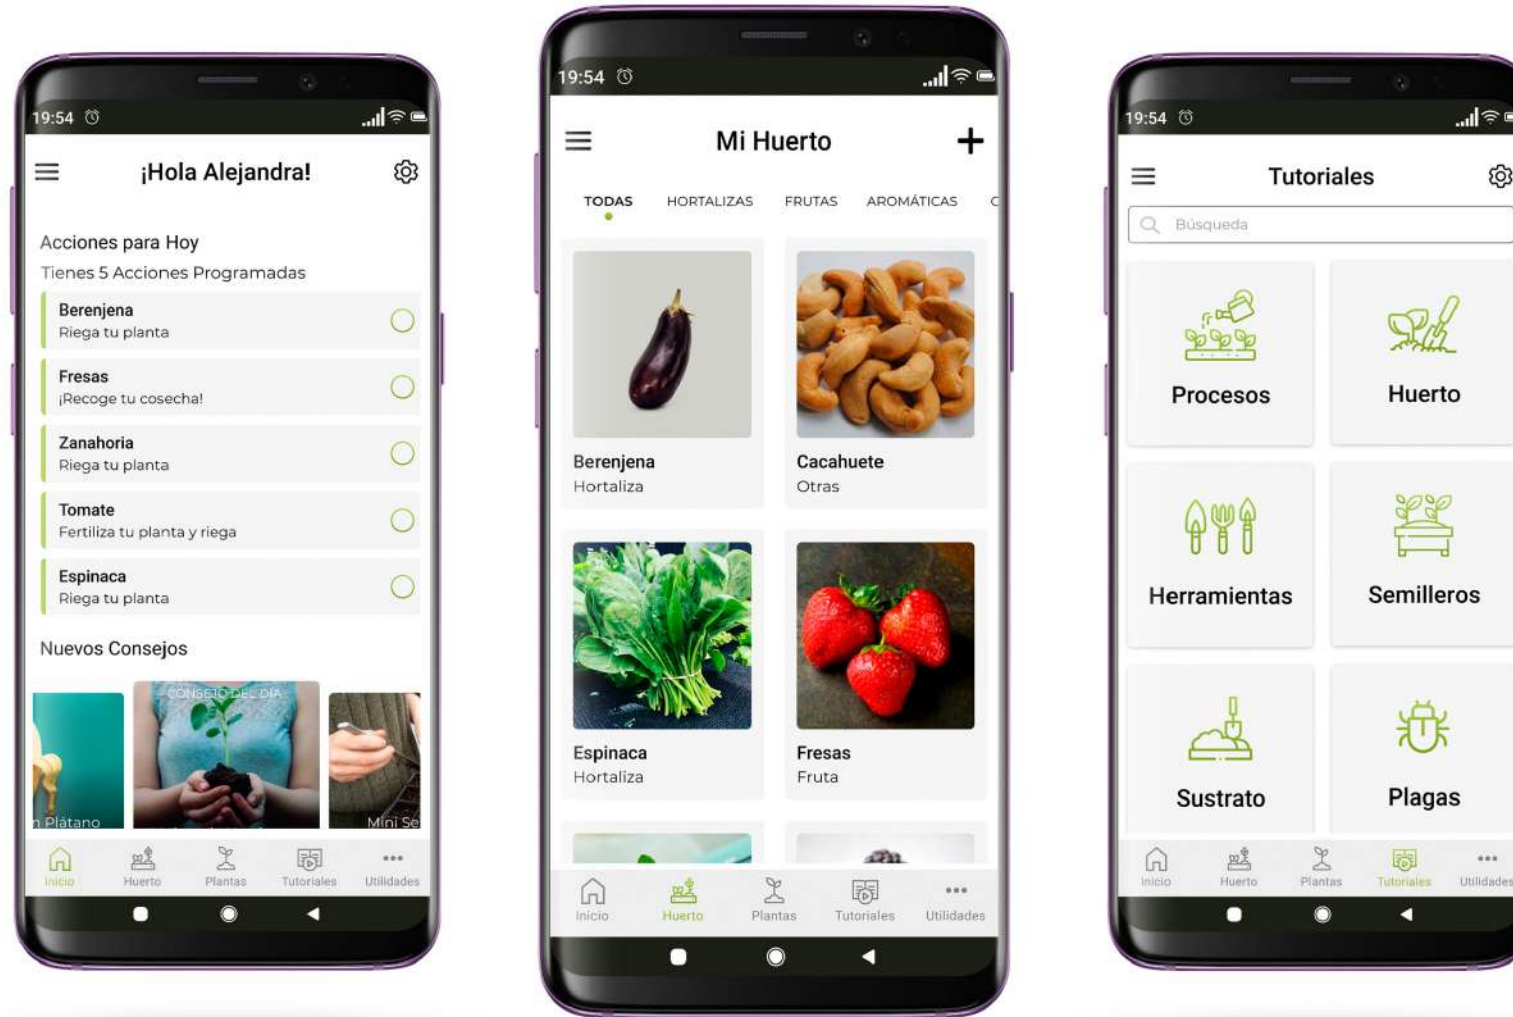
19:54

¡Hola Alejandra!

Acciones para Hoy
Tienes 5 Acciones Programadas

Berenjena
Riega tu planta

Fresas
¡Recoge tu cosecha!

Zanahoria
Riega tu planta

Tomate
Fertiliza tu planta y riega

Espinaca
Riega tu planta

Nuevos Consejos

n Plátano
CONSEJO DEL DÍA
Mini Se

Inicio Huerto Plantas Tutoriales Utilidades

19:54

Mi Huerto

TODAS HORTALIZAS FRUTAS AROMÁTICAS

Berenjena
Hortaliza

Cacahuete
Otras

Espinaca
Hortaliza

Fresas
Fruta

Inicio Huerto Plantas Tutoriales Utilidades

19:54

Tutoriales

Búsqueda

Procesos
Huerto
Herramientas
Semilleros
Sustrato
Plagas

Inicio Huerto Plantas Tutoriales Utilidades